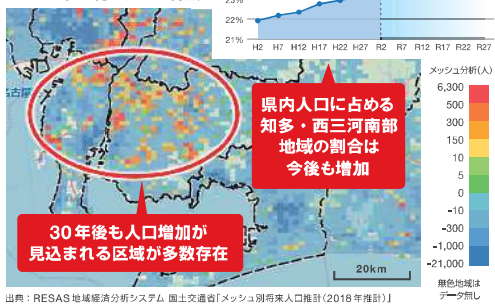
23%
22%
21%
H2 H7 H12 H17 H22 H27 R2 R7 R12 R17 R22 R27

名古屋

県内人口に占める知多・西三河南部地域の割合は今後も増加

30年後も人口増加が見込まれる区域が多数存在

20km

メッシュ分析(人)
6,300
500
250
100
50
5
0
-10
-50
-300
-1,000
-21,000
無色地域はデータ無し

出典：RESAS 地域経済分析システム 国土交通省「メッシュ別将来人口推計(2018年推計)」